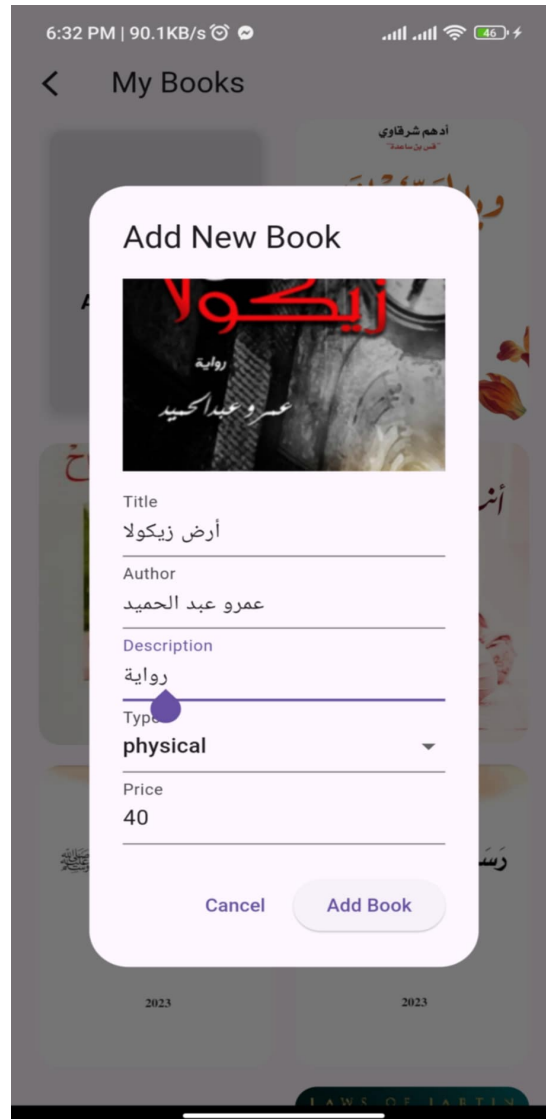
6:32 PM | 90.1KB/s

46

My Books

أدهم شرقاوي

Add New Book

زيكولا

رواية

عمرو عبدالحميد

Title

أرض زيكولا

Author

عمرو عبد الحميد

Description

رواية

Type

physical

Price

40

Cancel

Add Book

2023

2023

LAWS OF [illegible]